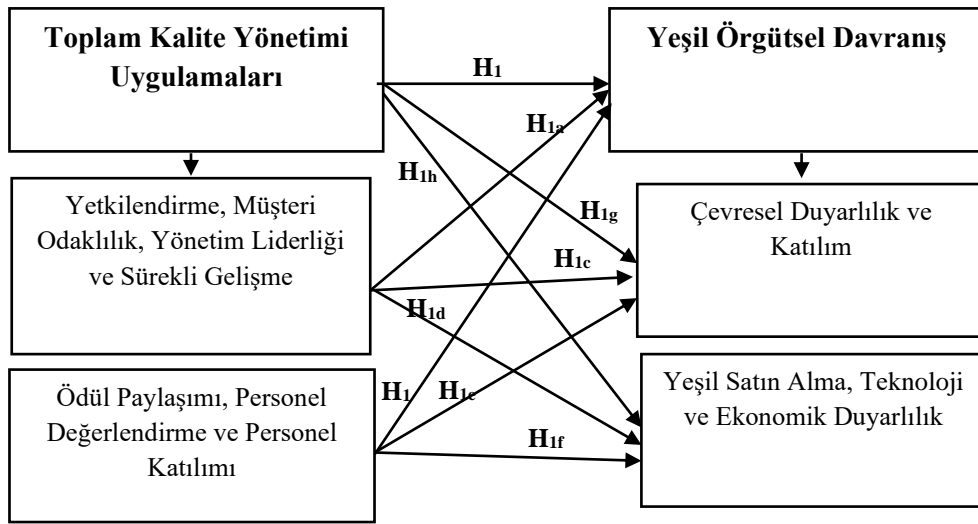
Toplam Kalite Yönetimi Uygulamaları

$H_1$

Yeşil Örgütsel Davranış

$H_{1a}$

$H_{1h}$

$H_{1g}$

Yetkilendirme, Müşteri Odaklılık, Yönetim Liderliği ve Sürekli Gelişme

Çevresel Duyarlılık ve Katılım

$H_{1c}$

$H_{1d}$

Ödül Paylaşımı, Personel Değerlendirme ve Personel Katılımı

$H_1$

$H_{1e}$

Yeşil Satın Alma, Teknoloji ve Ekonomik Duyarlılık

$H_{1f}$